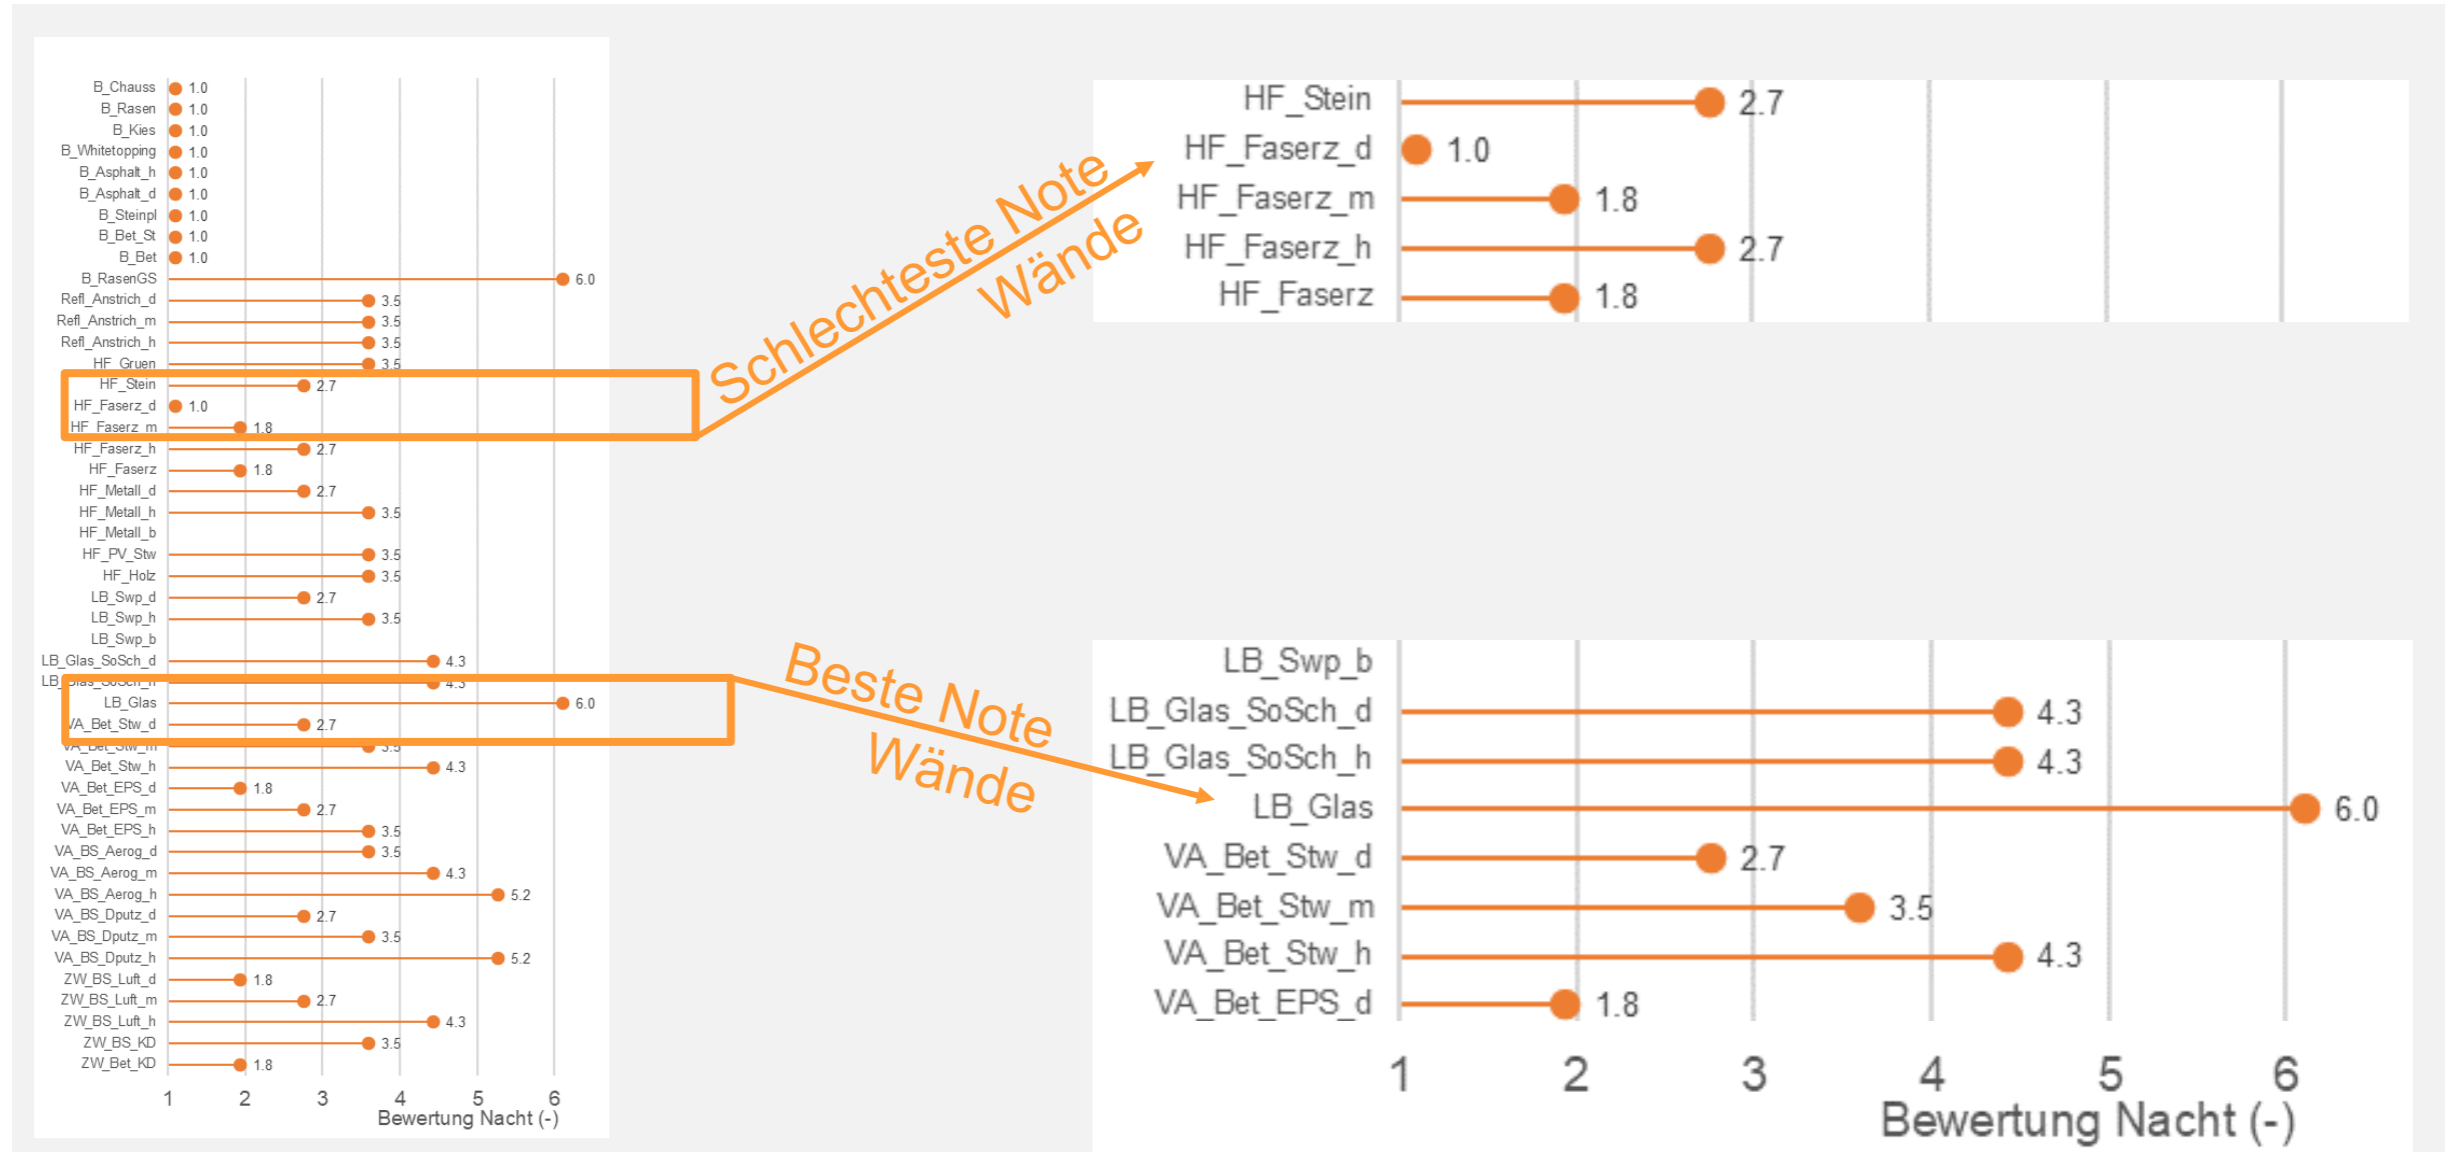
B_Chauss 1.0
B_Rasen 1.0
B_Kies 1.0
B_Whitetopping 1.0
B_Asphalt_h 1.0
B_Asphalt_d 1.0
B_Steinpl 1.0
B_Bet_St 1.0
B_Bet 1.0
B_RasenGS 6.0
Refl_Anstrich_d 3.5
Refl_Anstrich_m 3.5
Refl_Anstrich_h 3.5
HF_Gruen 3.5
HF_Stein 2.7
HF_Faserz_d 1.0
HF_Faserz_m 1.8
HF_Faserz_h 2.7
HF_Faserz 1.8
HF_Metall_d 2.7
HF_Metall_h 3.5
HF_Metall_b
HF_PV_Stw 3.5
HF_Holz 3.5
LB_Swp_d 2.7
LB_Swp_h 3.5
LB_Swp_b
LB_Glas_SoSch_d 4.3
LB_Glas_SoSch_h 4.3
LB_Glas 6.0
VA_Bet_Stw_d 2.7
VA_Bet_Stw_m 3.5
VA_Bet_Stw_h 4.3
VA_Bet_EPS_d 1.8
VA_Bet_EPS_m 2.7
VA_Bet_EPS_h 3.5
VA_BS_Aerog_d 3.5
VA_BS_Aerog_m 4.3
VA_BS_Aerog_h 5.2
VA_BS_Dputz_d 2.7
VA_BS_Dputz_m 3.5
VA_BS_Dputz_h 5.2
ZW_BS_Luft_d 1.8
ZW_BS_Luft_m 2.7
ZW_BS_Luft_h 4.3
ZW_BS_KD 3.5
ZW_Bet_KD 1.8
1 2 3 4 5 6
Bewertung Nacht (-)

Schlechteste Note Wände

HF_Stein 2.7
HF_Faserz_d 1.0
HF_Faserz_m 1.8
HF_Faserz_h 2.7
HF_Faserz 1.8

Beste Note Wände

LB_Swp_b
LB_Glas_SoSch_d 4.3
LB_Glas_SoSch_h 4.3
LB_Glas 6.0
VA_Bet_Stw_d 2.7
VA_Bet_Stw_m 3.5
VA_Bet_Stw_h 4.3
VA_Bet_EPS_d 1.8
1 2 3 4 5 6
Bewertung Nacht (-)